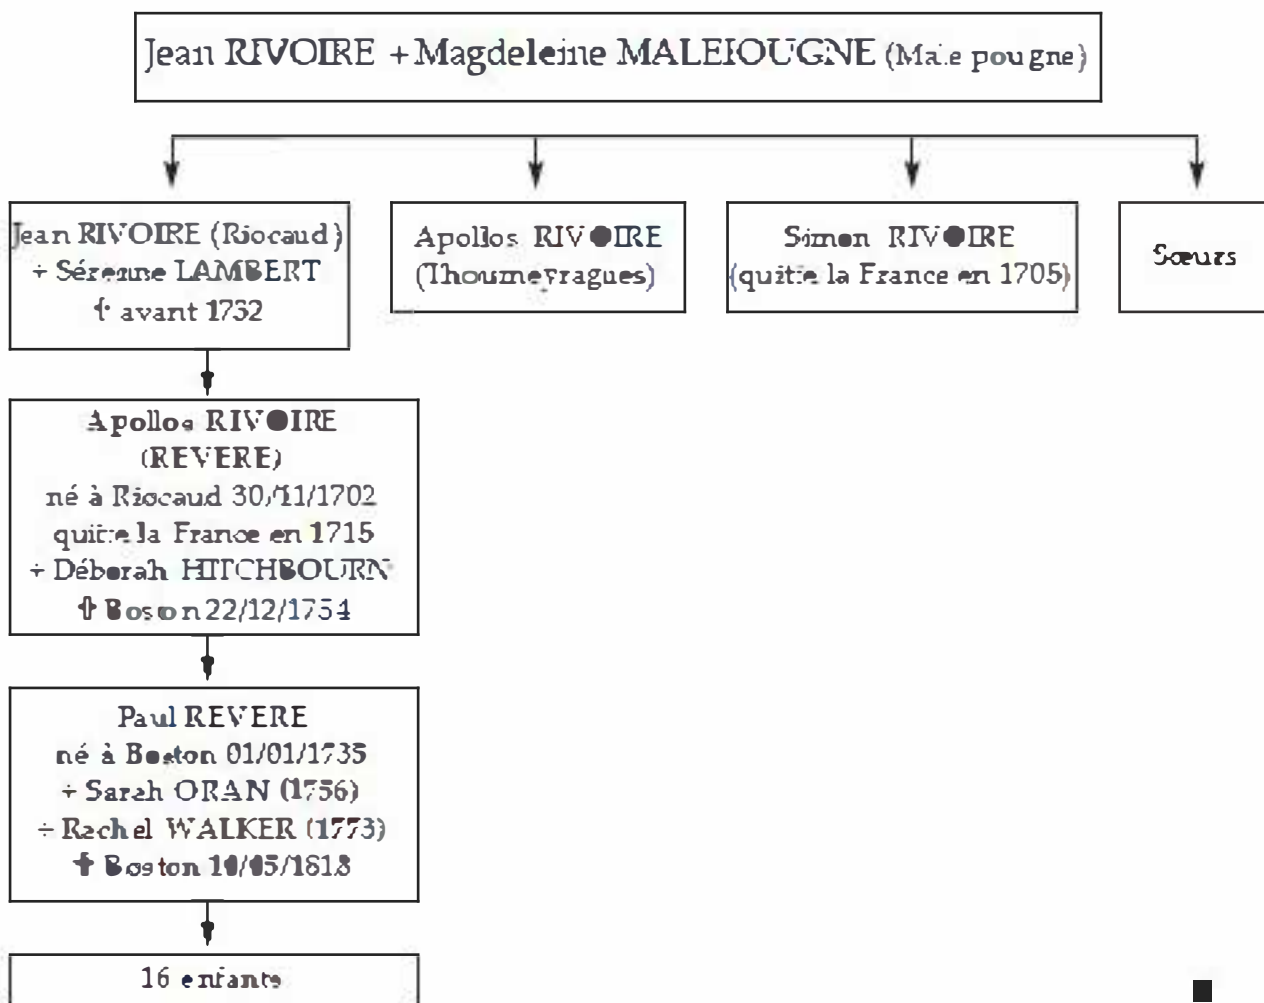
Jean RIVOIRE + Magdeleine MALEIOUGNE (Malepougne)

Jean RIVOIRE (Riocaud)
+ Sérenne LAMBERT
† avant 1752

Apollos RIVOIRE
(Thoumeyragues)

Simon RIVOIRE
(quitte la France en 1705)

Sœurs

Apollos RIVOIRE
(REVERE)
né à Riocaud 30/11/1702
quitte la France en 1715
+ Déborah HITCHBOURN
† Boston 22/12/1754

Paul REVERE
né à Boston 01/01/1735
+ Sarah ORAN (1756)
+ Rachel WALKER (1773)
† Boston 10/05/1818

16 enfants